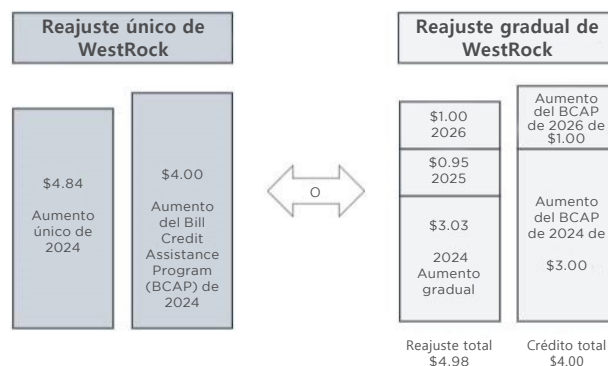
Reajuste único de WestRock

$4.84

Aumento único de 2024

$4.00

Aumento del Bill Credit Assistance Program (BCAP) de 2024

O

Reajuste gradual de WestRock

$1.00
2026

$0.95
2025

$3.03

2024
Aumento gradual

Aumento del BCAP de 2026 de $1.00

Aumento del BCAP de 2024 de

$3.00

Reajuste total
$4.98

Crédito total
$4.00